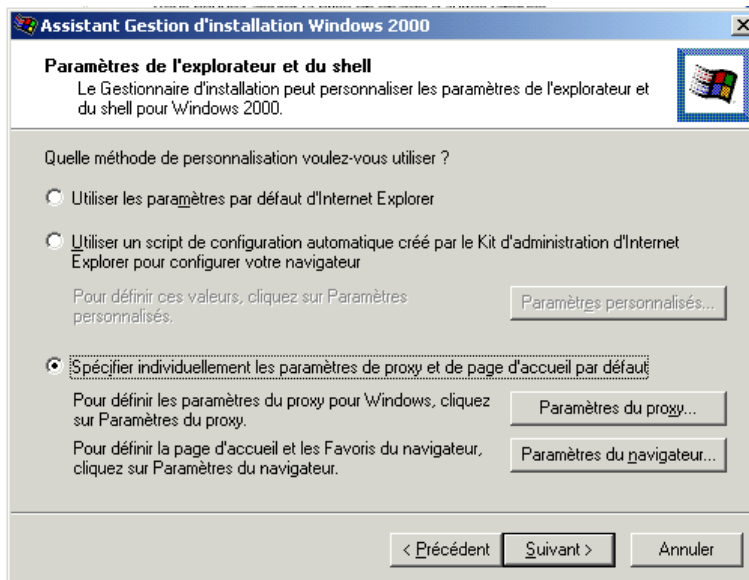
Assistant Gestion d'installation Windows 2000

Paramètres de l'explorateur et du shell
Le Gestionnaire d'installation peut personnaliser les paramètres de l'explorateur et du shell pour Windows 2000.

Quelle méthode de personnalisation voulez-vous utiliser ?

Utiliser les paramètres par défaut d'Internet Explorer

Utiliser un script de configuration automatique créé par le Kit d'administration d'Internet Explorer pour configurer votre navigateur

Pour définir ces valeurs, cliquez sur Paramètres personnalisés.

Paramètres personnalisés...

Spécifier individuellement les paramètres de proxy et de page d'accueil par défaut

Pour définir les paramètres du proxy pour Windows, cliquez sur Paramètres du proxy.

Paramètres du proxy...

Pour définir la page d'accueil et les Favoris du navigateur, cliquez sur Paramètres du navigateur.

Paramètres du navigateur...

< Précédent

Suivant >

Annuler